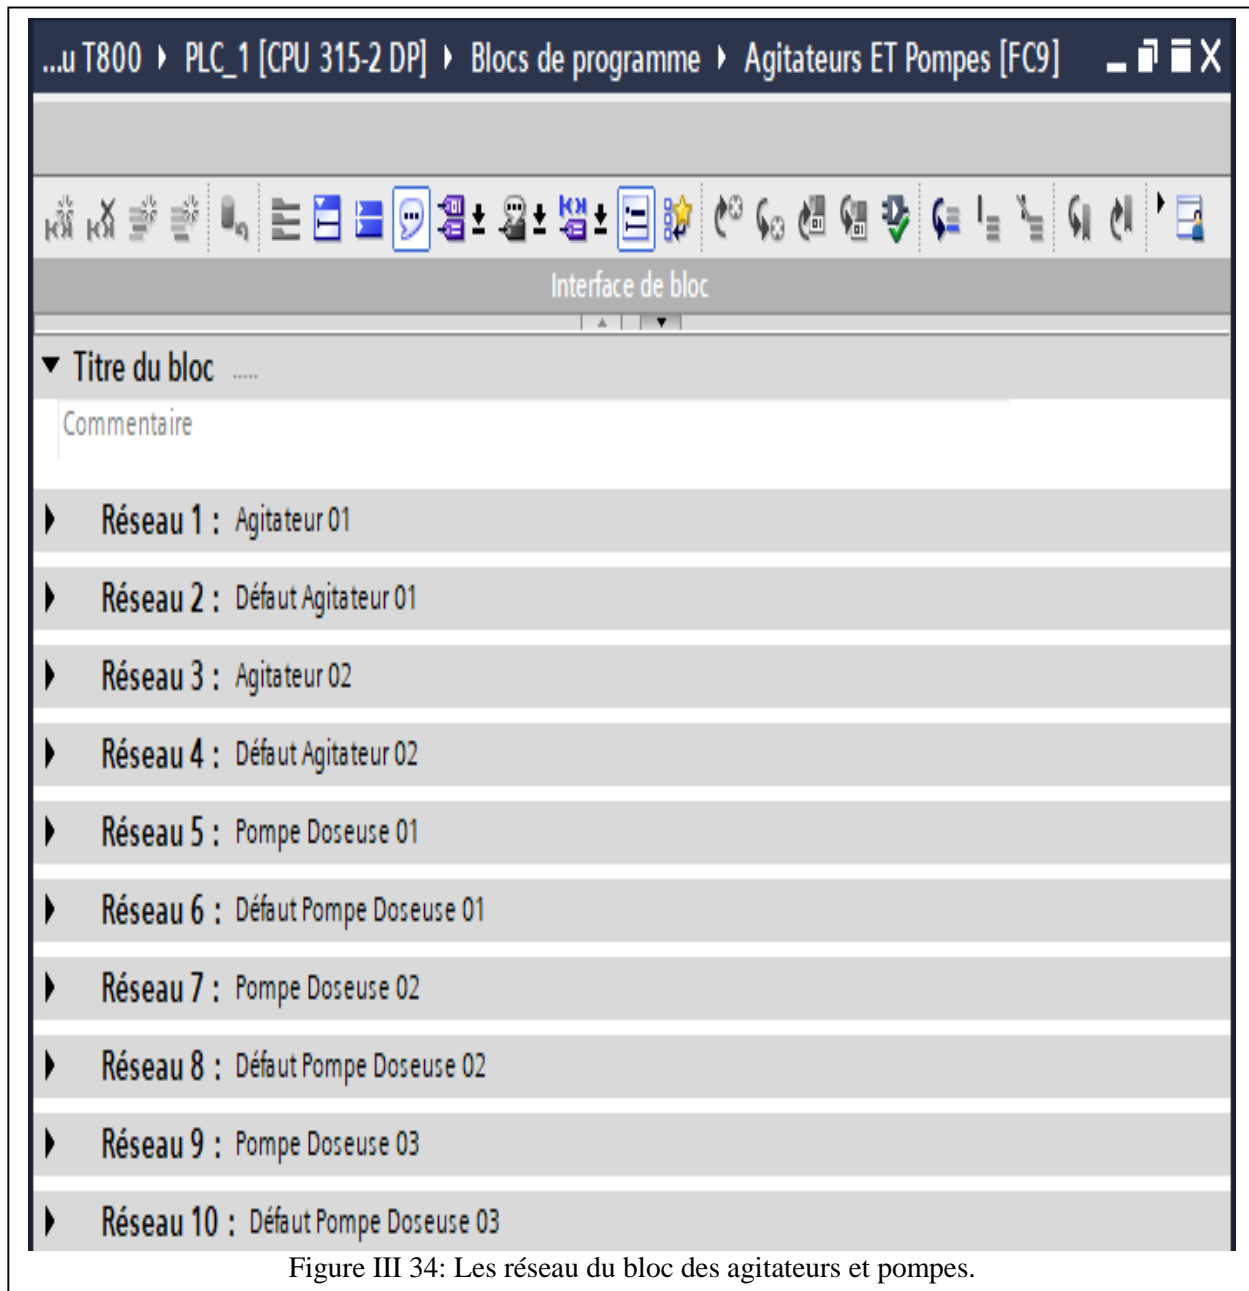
...u T800 ▸ PLC_1 [CPU 315-2 DP] ▸ Blocs de programme ▸ Agitateurs ET Pompes [FC9]

Interface de bloc

Titre du bloc .....

Commentaire

Réseau 1 : Agitateur 01

Réseau 2 : Défaut Agitateur 01

Réseau 3 : Agitateur 02

Réseau 4 : Défaut Agitateur 02

Réseau 5 : Pompe Doseuse 01

Réseau 6 : Défaut Pompe Doseuse 01

Réseau 7 : Pompe Doseuse 02

Réseau 8 : Défaut Pompe Doseuse 02

Réseau 9 : Pompe Doseuse 03

Réseau 10 : Défaut Pompe Doseuse 03

Figure III 34: Les réseau du bloc des agitateurs et pompes.